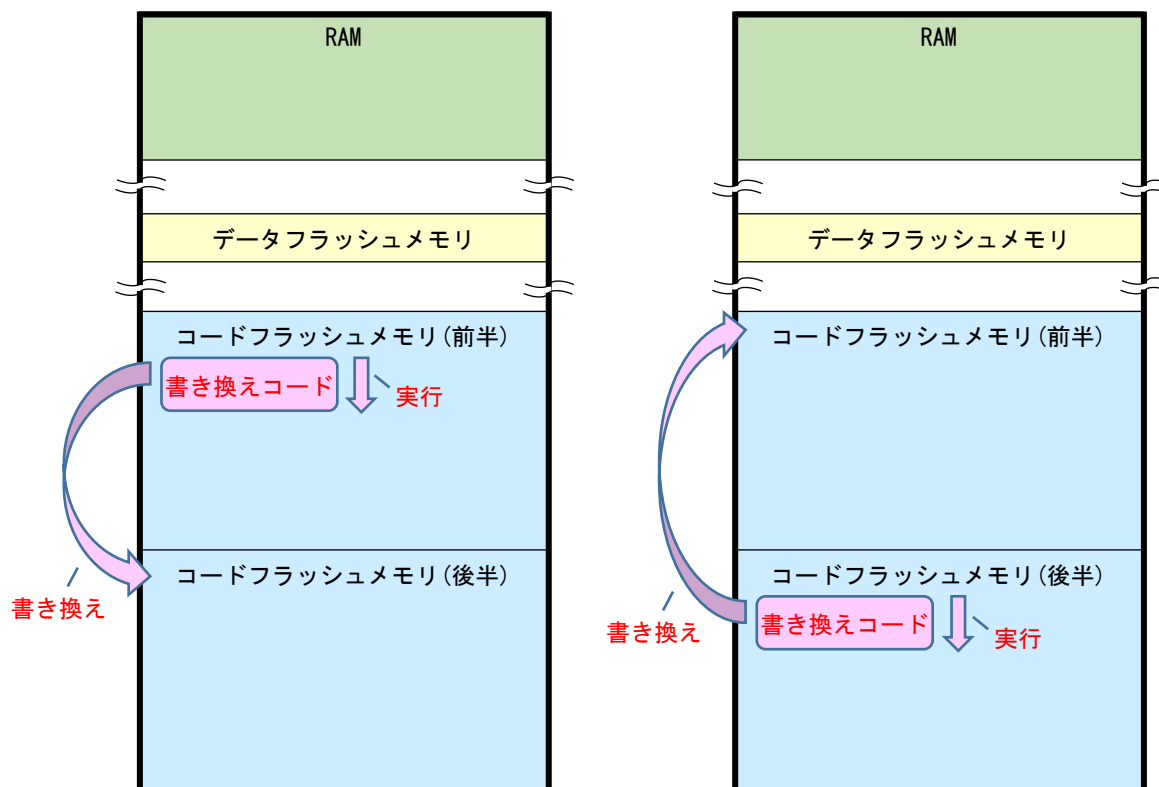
RAM

データフラッシュメモリ

コードフラッシュメモリ(前半)

書き換えコード

実行

コードフラッシュメモリ(後半)

書き換え

RAM

データフラッシュメモリ

コードフラッシュメモリ(前半)

コードフラッシュメモリ(後半)

書き換えコード

実行

書き換え